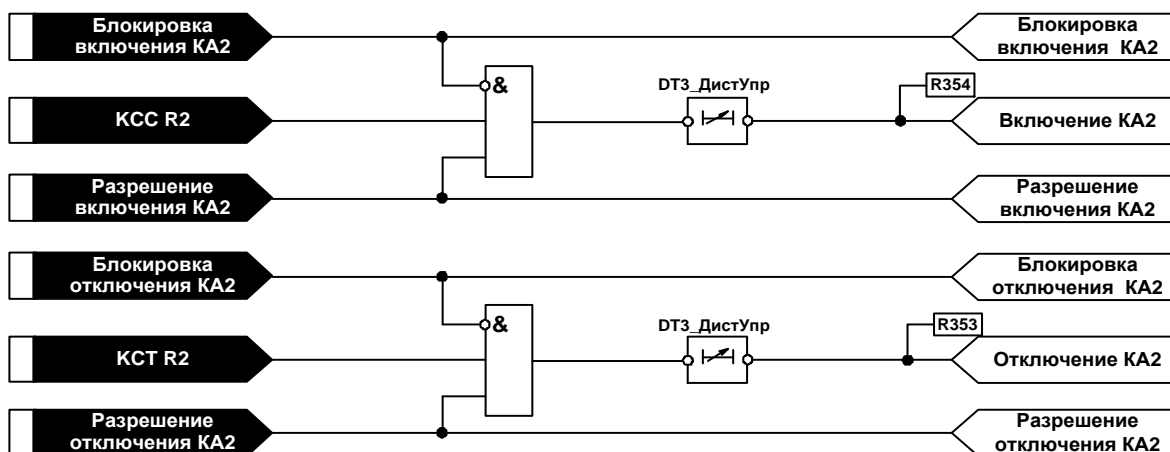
Блокировка включения КА2

КСС R2

Разрешение включения КА2

&

DT3_ДистУпр

R354

Блокировка включения КА2

Включение КА2

Разрешение включения КА2

Блокировка отключения КА2

КСТ R2

Разрешение отключения КА2

&

DT3_ДистУпр

R353

Блокировка отключения КА2

Отключение КА2

Разрешение отключения КА2